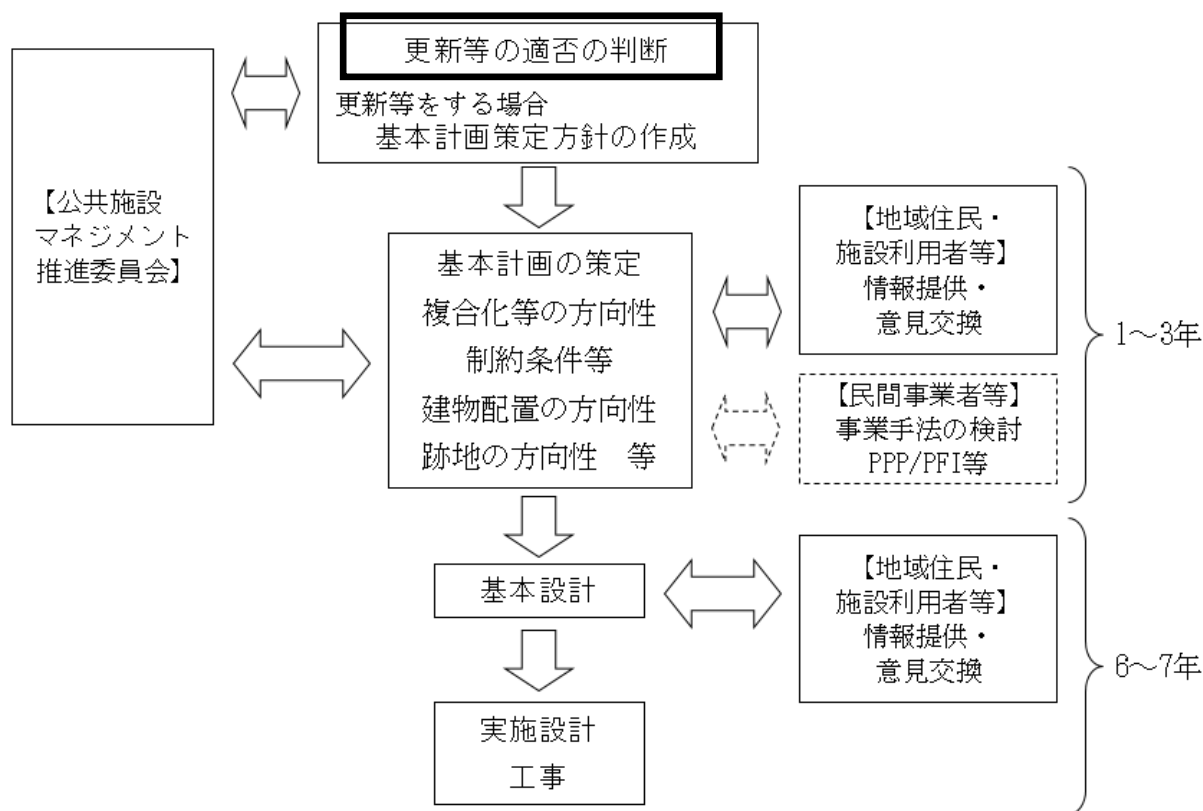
【公共施設
マネジメント
推進委員会】

更新等の適否の判断

更新等をする場合
基本計画策定方針の作成

基本計画の策定
複合化等の方向性
制約条件等
建物配置の方向性
跡地の方向性　等

【地域住民・
施設利用者等】
情報提供・
意見交換

【民間事業者等】
事業手法の検討
PPP/PFI等

1～3年

基本設計

【地域住民・
施設利用者等】
情報提供・
意見交換

実施設計
工事

6～7年